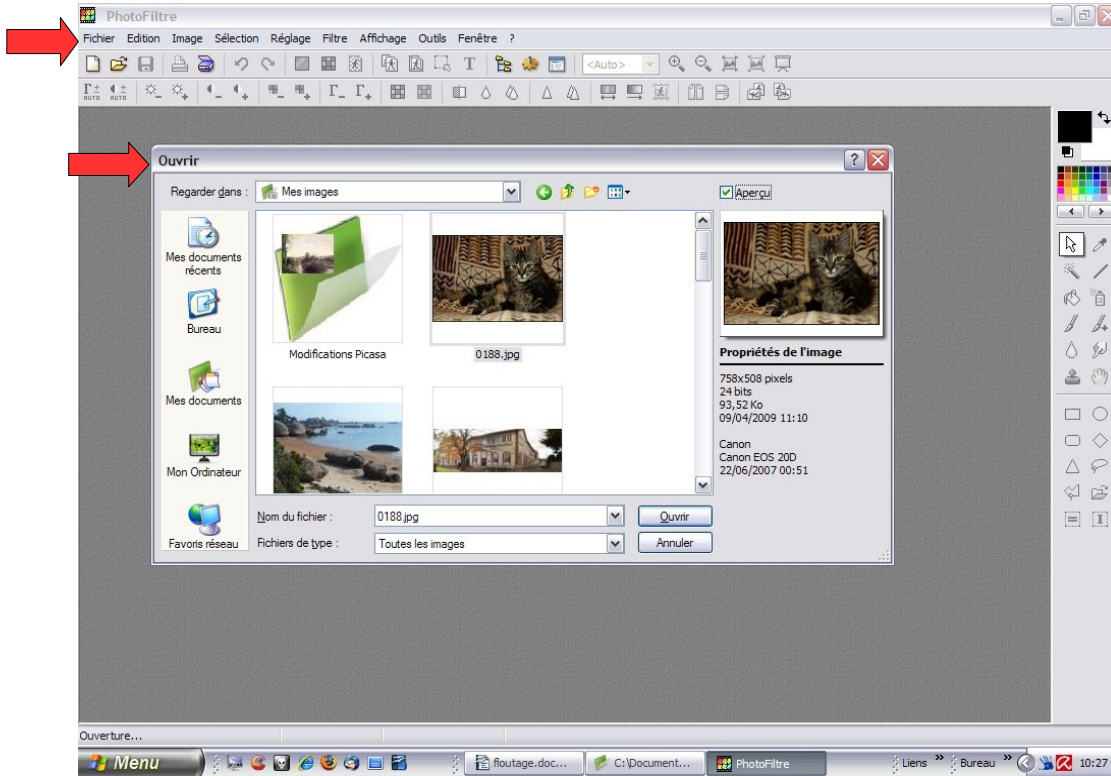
PhotoFiltre

Fichier Edition Image Sélection Réglage Filtre Affichage Outils Fenêtre ?

<Auto>

Ouvrir

Regarder dans : Mes images

Aperçu

Mes documents récents

Bureau

Mes documents

Mon Ordinateur

Favoris réseau

Modifications Picasa

0188.jpg

Propriétés de l'image

758x508 pixels
24 bits
93,52 Ko
09/04/2009 11:10

Canon
Canon EOS 20D
22/06/2007 00:51

Nom du fichier : 0188.jpg

Ouvrir

Fichiers de type : Toutes les images

Annuler

Ouverture...

Menu

floutage.doc...

C:\Document...

PhotoFiltre

Liens

Bureau

10:27